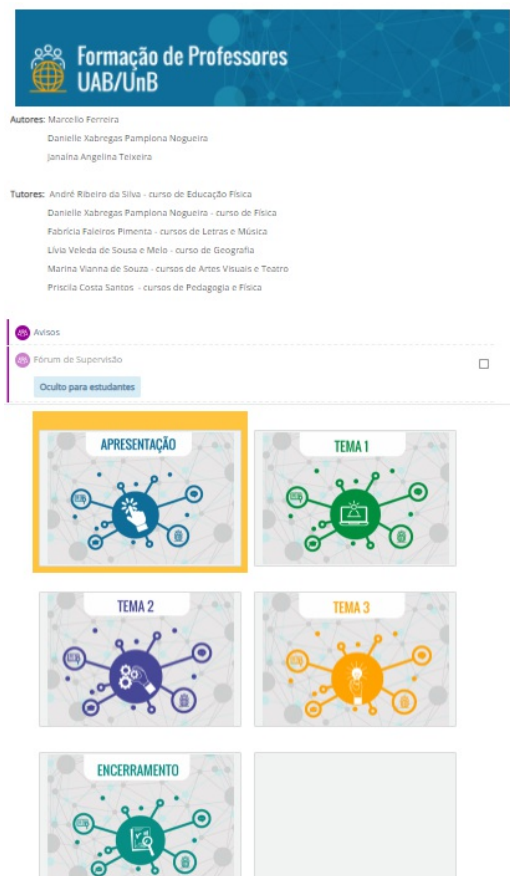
Formação de Professores UAB/UnB

Autores: Marcello Ferreira
Danielle Xabregas Pamplona Nogueira
Janaína Angelina Teixeira

Tutores: André Ribeiro da Silva - curso de Educação Física
Danielle Xabregas Pamplona Nogueira - curso de Física
Fabrícia Faleiros Pimenta - cursos de Letras e Música
Lívia Veleda de Sousa e Melo - curso de Geografia
Marina Vianna de Souza - cursos de Artes Visuais e Teatro
Priscila Costa Santos - cursos de Pedagogia e Física

Avisos

Fórum de Supervisão

Oculto para estudantes

APRESENTAÇÃO

TEMA 1

TEMA 2

TEMA 3

ENCERRAMENTO